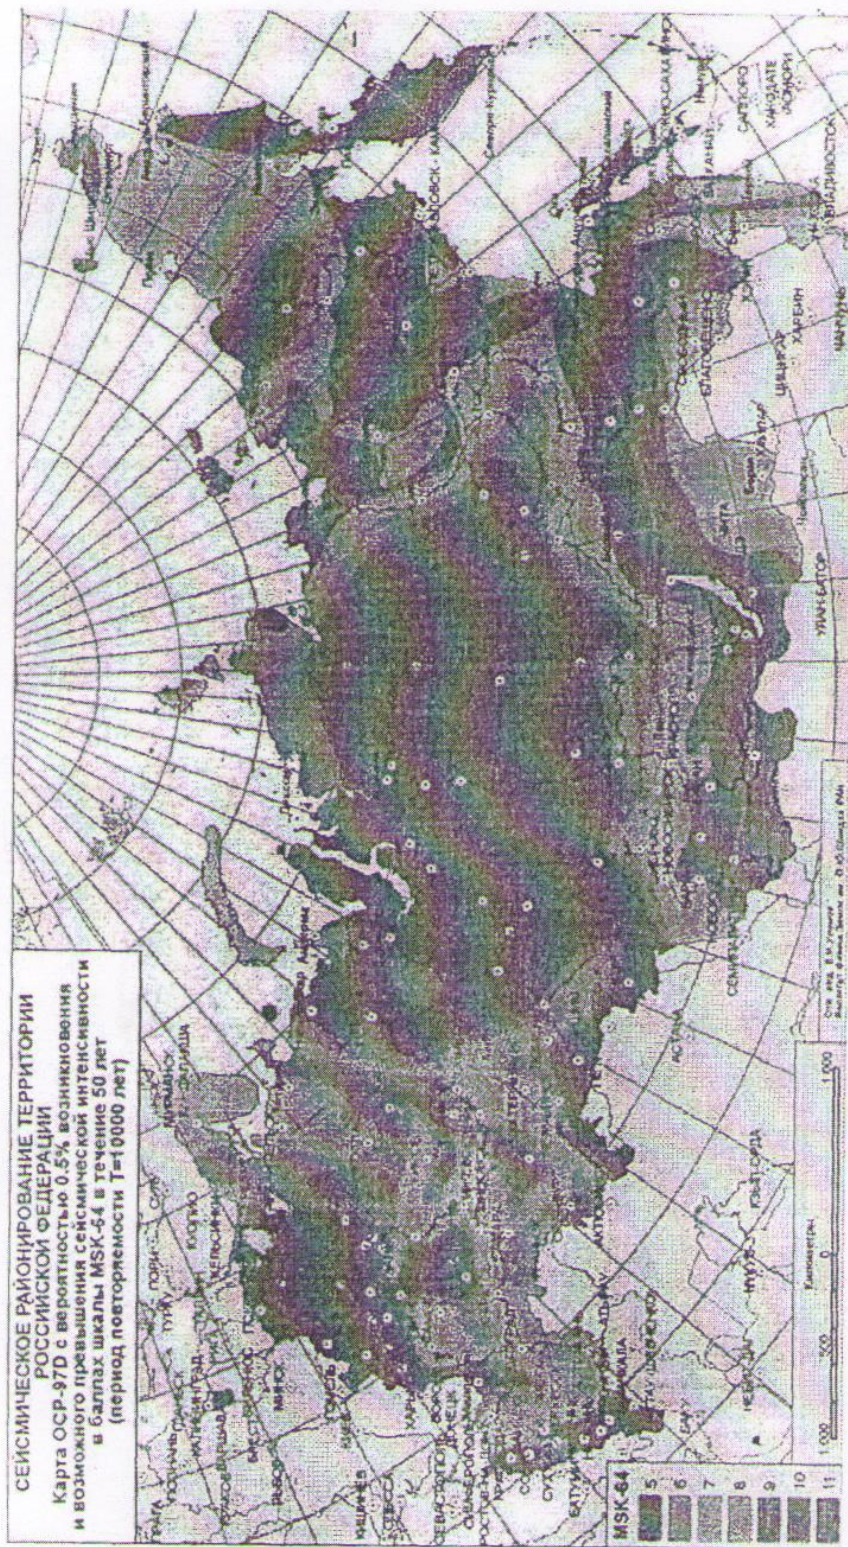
СЕЙСМИЧЕСКОЕ РАЙОНИРОВАНИЕ ТЕРРИТОРИИ РОССИЙСКОЙ ФЕДЕРАЦИИ
Карта ОСР-97D с вероятностью 0.5% возникновения и возможного превышения сейсмической интенсивности в баллах шкалы MSK-64 в течение 50 лет (период повторяемости T=10000 лет)

MSK-64
5
6
7
8
9
10
11

Километры
1000 500 0 1000

МУРМАНСК
МИНСК
КИЕВ
ВАРШАВА
ХЕЛЬСИНКИ
ВИЛЬНЮС
ДОНЕЦК
СЕВАСТОПОЛЬ
СИМФЕРОПОЛЬ
РОСТОВ-НА-ДОНУ
СУХУМИ
БАТУМИ
ТБИЛИСИ
ЕРЕВАН
БАКУ
АСТРАХАНЬ
АКТЮБИНСК
АСТАНА
ТАШКЕНТ
СЕМИПАЛАТИНСК
УЛАН-БАТОР
ЧИТА
ХАРБИН
БЛАГОВЕЩЕНСК
ВЛАДИВОСТОК
ХАБАРОВСК
ЮЖНО-САХАЛИНСК
САППОРО
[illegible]